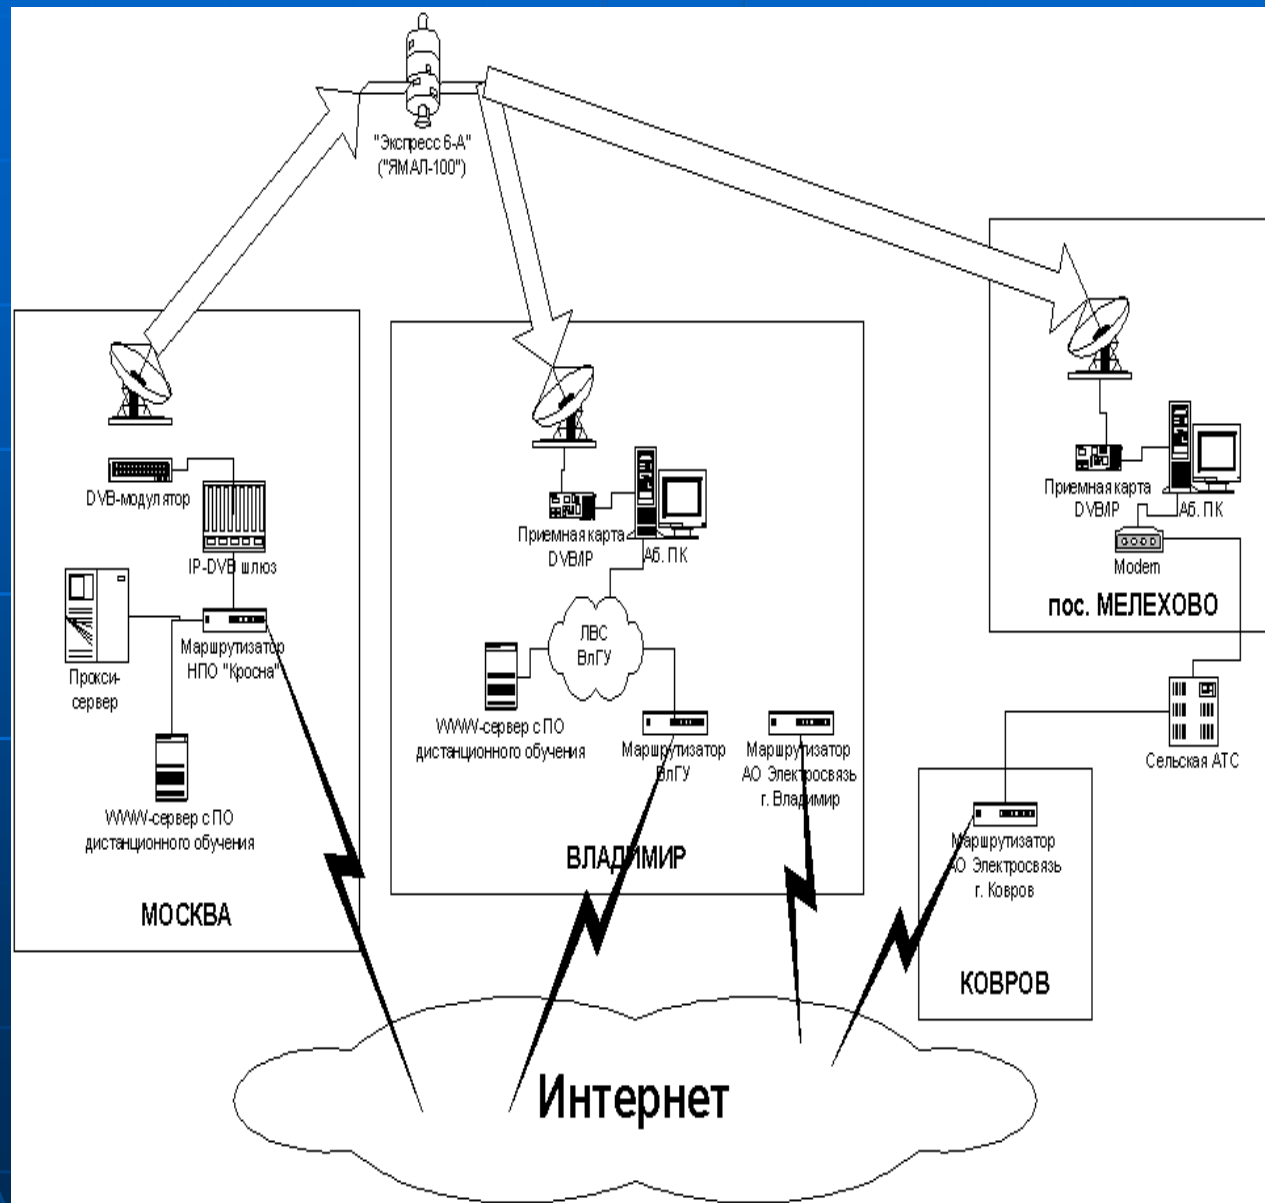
"Экспресс 6-А"
("ЯМАЛ-100")

DVB-модулятор
IP-DVB шлюз
Прокси-сервер
Маршрутизатор НПО "Кросна"
WWW-сервер с ПО дистанционного обучения
МОСКВА

Приемная карта DVBMP
Аб. ПК
ЛВС ВлГУ
WWW-сервер с ПО дистанционного обучения
Маршрутизатор ВлГУ
Маршрутизатор АО Электросвязь г. Владимир
ВЛАДИМИР

Приемная карта DVBMP
Аб. ПК
Modem
пос. МЕЛЕХОВО

Сельская АТС

Маршрутизатор АО Электросвязь г. Ковров
КОВРОВ

Интернет